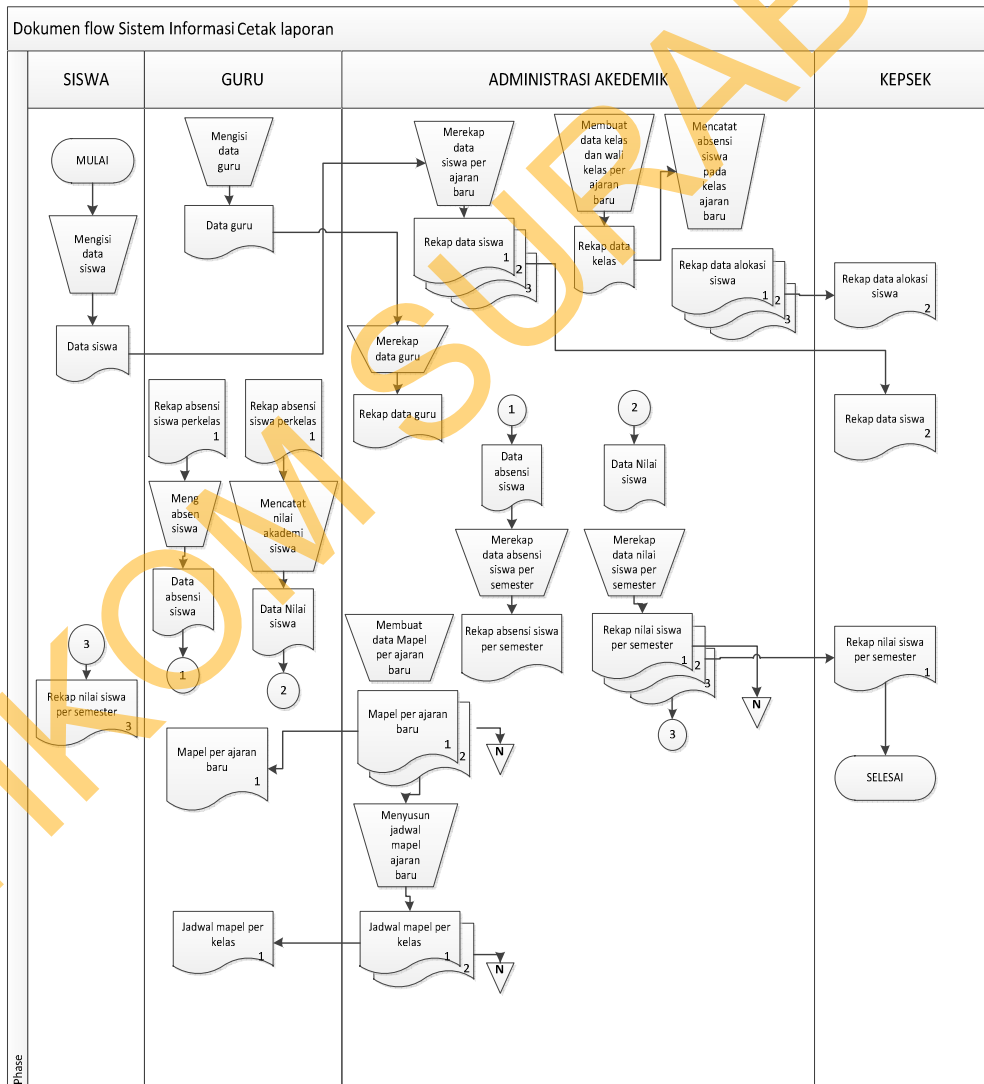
Dokumen flow Sistem Informasi Cetak laporan

SISWA

GURU

ADMINISTRASI AKEDEMIK

KEPSEK

MULAI

Mengisi data siswa

Data siswa

Mengisi data guru

Data guru

Merekap data siswa per ajaran baru

Rekap data siswa 1 2 3

Membuat data kelas dan wali kelas per ajaran baru

Rekap data kelas

Mencatat absensi siswa pada kelas ajaran baru

Rekap data alokasi siswa 1 2 3

Rekap data alokasi siswa 2

Merekap data guru

Rekap data guru

Rekap data siswa 2

Rekap absensi siswa perkelas 1

Rekap absensi siswa perkelas 1

Meng absen siswa

Mencatat nilai akademi siswa

Data absensi siswa

Data Nilai siswa

1

2

1

Data absensi siswa

2

Data Nilai siswa

Merekap data absensi siswa per semester

Rekap absensi siswa per semester

Merekap data nilai siswa per semester

Rekap nilai siswa per semester 1 2 3

N

Rekap nilai siswa per semester 1

3

Rekap nilai siswa per semester 3

Membuat data Mapel per ajaran baru

Mapel per ajaran baru 1 2

N

Mapel per ajaran baru 1

3

SELESAI

Menyusun jadwal mapel ajaran baru

Jadwal mapel per kelas 1

Jadwal mapel per kelas 1 2

N

Phase